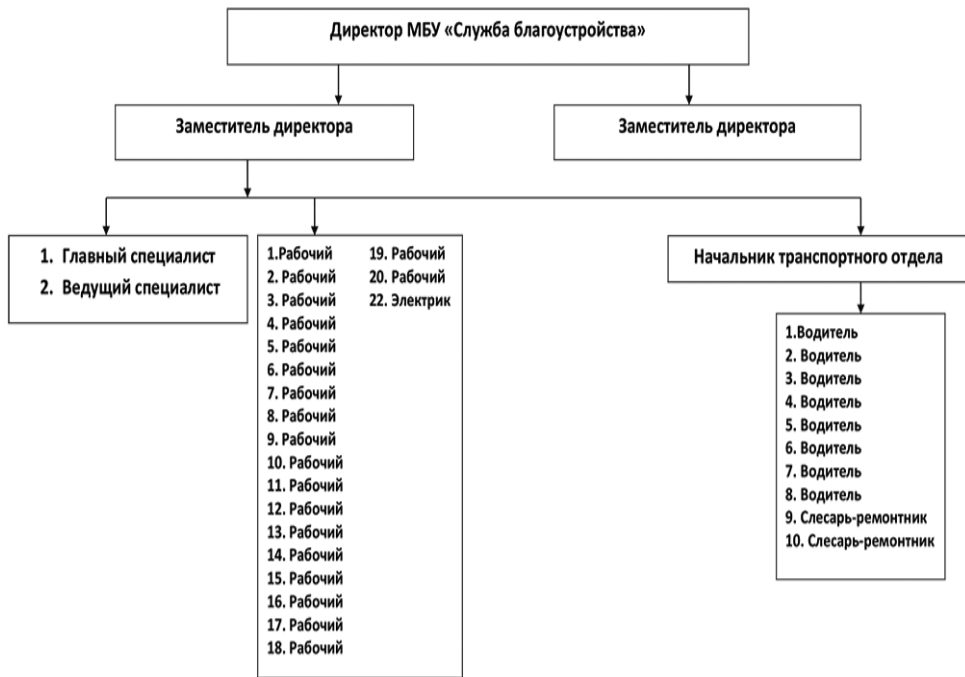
Директор МБУ «Служба благоустройства»

Заместитель директора

Заместитель директора

1. Главный специалист
2. Ведущий специалист

1.Рабочий
2. Рабочий
3. Рабочий
4. Рабочий
5. Рабочий
6. Рабочий
7. Рабочий
8. Рабочий
9. Рабочий
10. Рабочий
11. Рабочий
12. Рабочий
13. Рабочий
14. Рабочий
15. Рабочий
16. Рабочий
17. Рабочий
18. Рабочий
19. Рабочий
20. Рабочий
22. Электрик

Начальник транспортного отдела

1.Водитель
2. Водитель
3. Водитель
4. Водитель
5. Водитель
6. Водитель
7. Водитель
8. Водитель
9. Слесарь-ремонтник
10. Слесарь-ремонтник